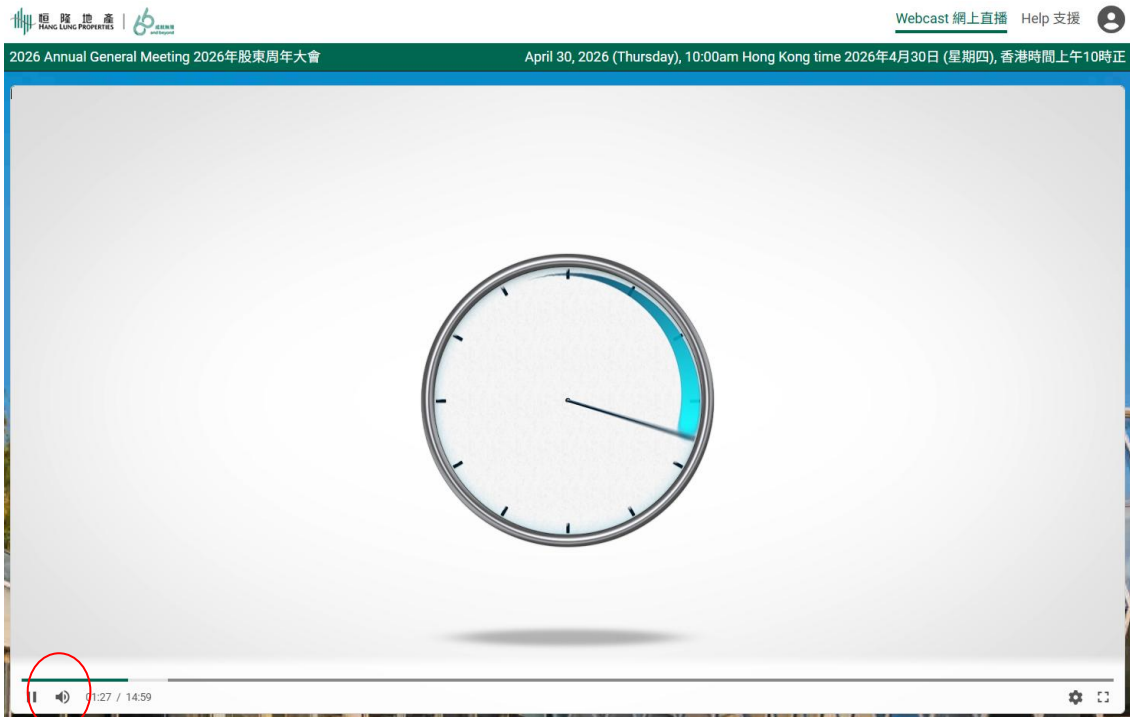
恒隆地產 HANG LUNG PROPERTIES | 60 and beyond

Webcast 網上直播 Help 支援

2026 Annual General Meeting 2026年股東周年大會

April 30, 2026 (Thursday), 10:00am Hong Kong time 2026年4月30日 (星期四), 香港時間上午10時正

01:27 / 14:59